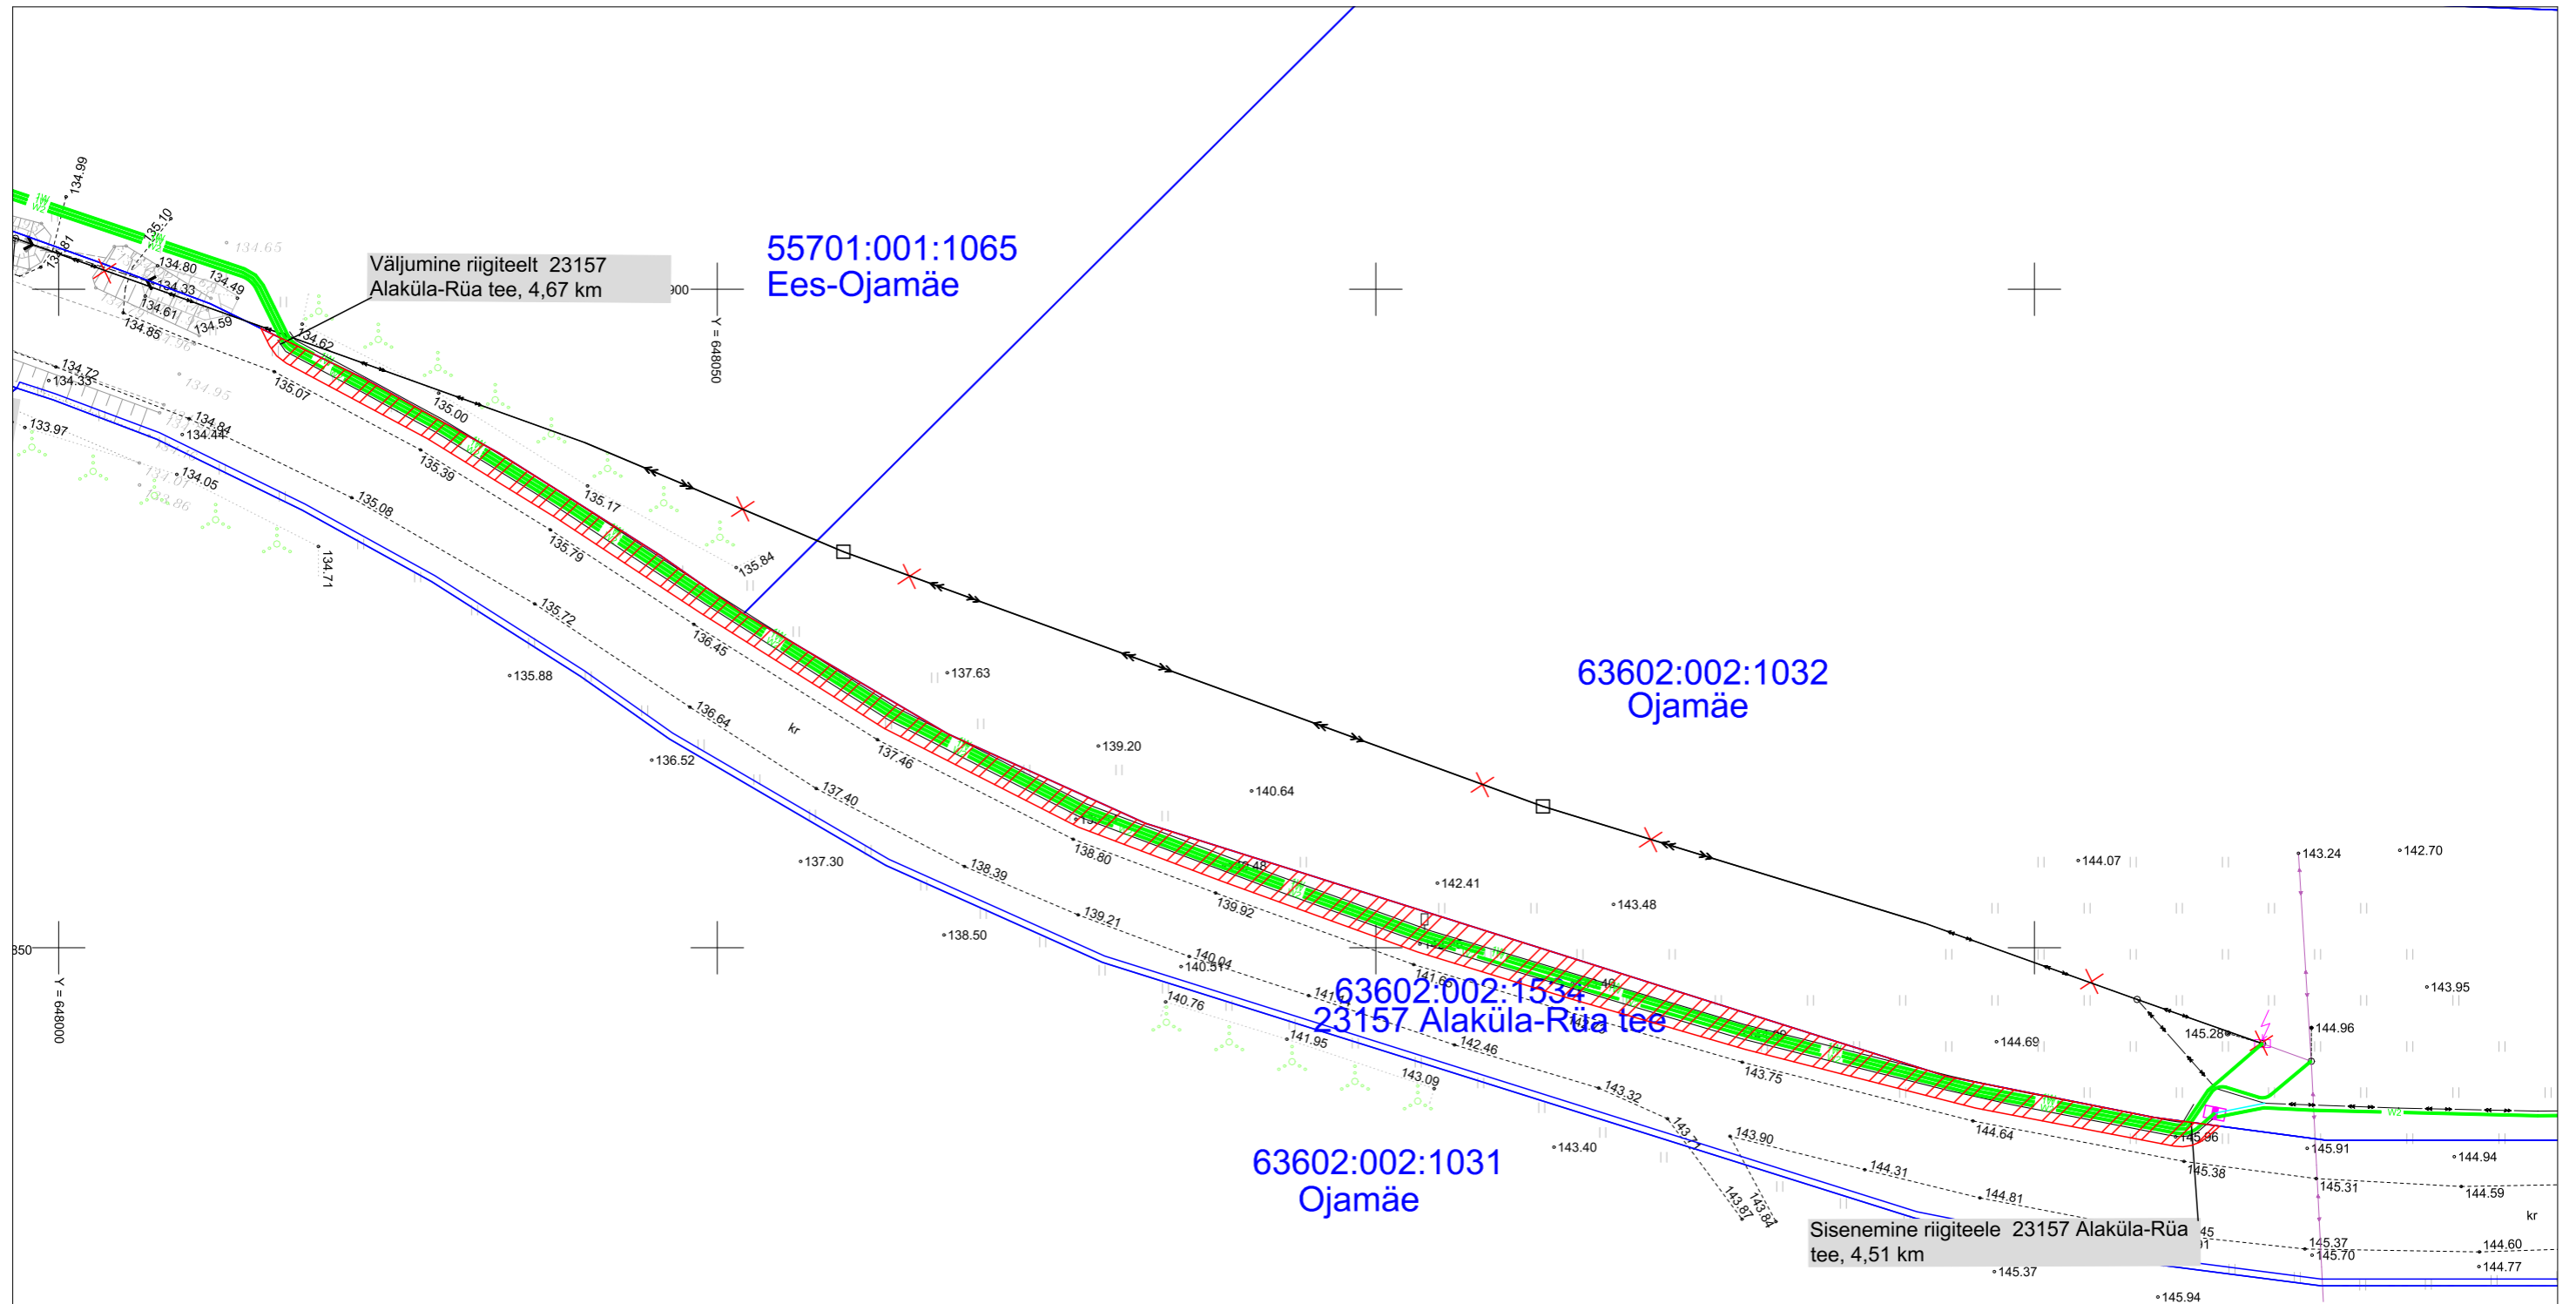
Väljumine riigiteelt 23157 Alaküla-Rüa tee, 4,67 km

55701:001:1065
Ees-Ojamäe

Y = 648050

63602:002:1032
Ojamäe

63602:002:1534
23157 Alaküla-Rüa tee

63602:002:1031
Ojamäe

Sisenemine riigiteele 23157 Alaküla-Rüa tee, 4,51 km

Y = 648000

134.99
135.10
134.80
134.49
134.33
134.61
134.59
134.85
134.62
134.72
134.33
135.07
135.00
133.97
134.84
134.44
135.39
134.05
135.08
135.17
135.79
135.84
134.71
135.72
136.45
137.63
135.88
136.64
kr
137.46
139.20
136.52
137.40
140.64
138.80
137.30
138.39
142.41
143.48
139.92
139.21
138.50
140.04
140.51
140.76
141.95
142.46
143.09
143.32
143.75
143.40
143.90
144.31
144.81
144.64
144.07
143.24
142.70
143.95
144.69
145.28
144.96
145.96
145.91
144.94
145.38
145.31
144.59
kr
145.37
145.70
144.60
144.77
145.37
145.94
143.87
143.84